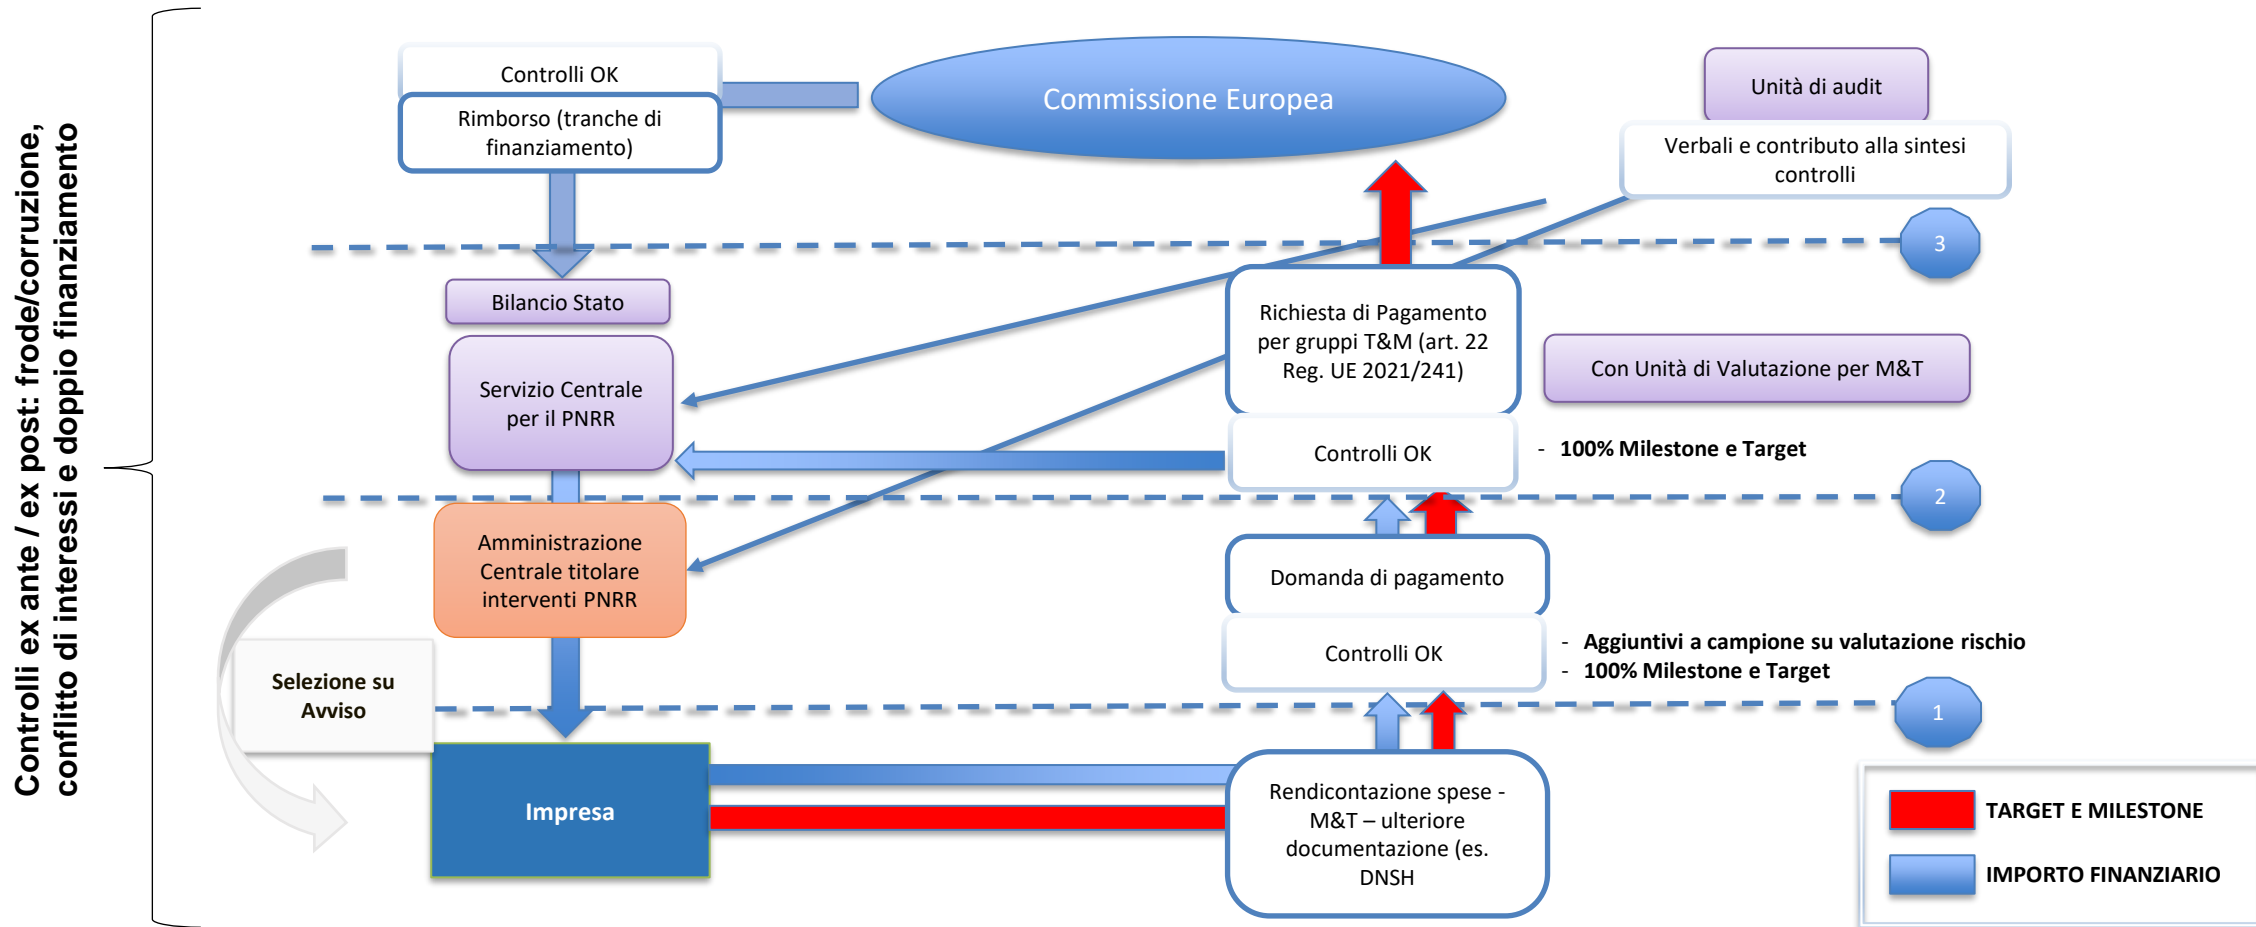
Controlli ex ante / ex post: frode/corruzione, conflitto di interessi e doppio finanziamento

Controlli OK

Rimborso (tranche di finanziamento)

Commissione Europea

Unità di audit

Verbali e contributo alla sintesi controlli

3

Bilancio Stato

Servizio Centrale per il PNRR

Richiesta di Pagamento per gruppi T&M (art. 22 Reg. UE 2021/241)

Con Unità di Valutazione per M&T

Controlli OK

- 100% Milestone e Target

2

Amministrazione Centrale titolare interventi PNRR

Domanda di pagamento

Controlli OK

- Aggiuntivi a campione su valutazione rischio
- 100% Milestone e Target

1

Selezione su Avviso

Impresa

Rendicontazione spese - M&T – ulteriore documentazione (es. DNSH

TARGET E MILESTONE

IMPORTO FINANZIARIO